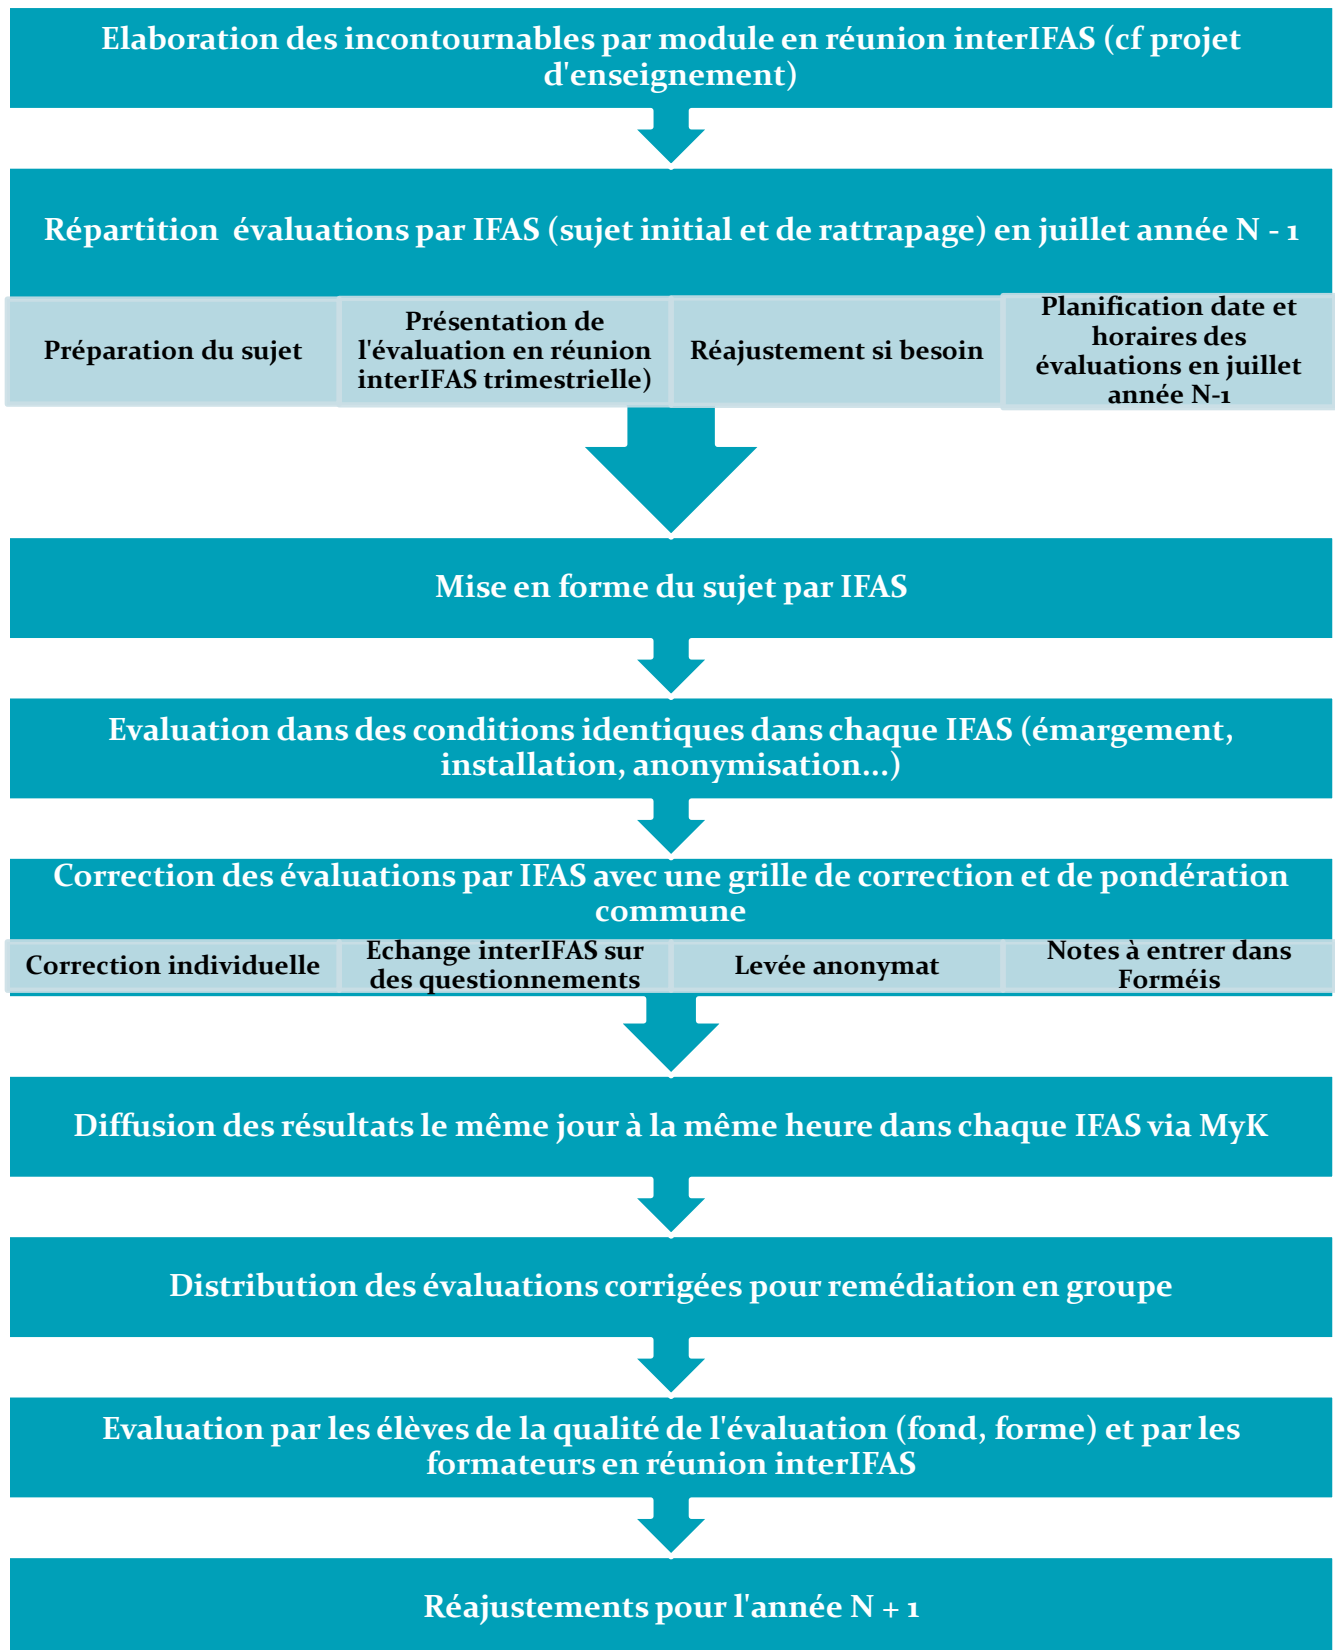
Elaboration des incontournables par module en réunion interIFAS (cf projet d'enseignement)

Répartition évaluations par IFAS (sujet initial et de rattrapage) en juillet année N - 1

Préparation du sujet

Présentation de l'évaluation en réunion interIFAS trimestrielle)

Réajustement si besoin

Planification date et horaires des évaluations en juillet année N-1

Mise en forme du sujet par IFAS

Evaluation dans des conditions identiques dans chaque IFAS (émargement, installation, anonymisation...)

Correction des évaluations par IFAS avec une grille de correction et de pondération commune

Correction individuelle

Echange interIFAS sur des questionnements

Levée anonymat

Notes à entrer dans Forméis

Diffusion des résultats le même jour à la même heure dans chaque IFAS via MyK

Distribution des évaluations corrigées pour remédiation en groupe

Evaluation par les élèves de la qualité de l'évaluation (fond, forme) et par les formateurs en réunion interIFAS

Réajustements pour l'année N + 1